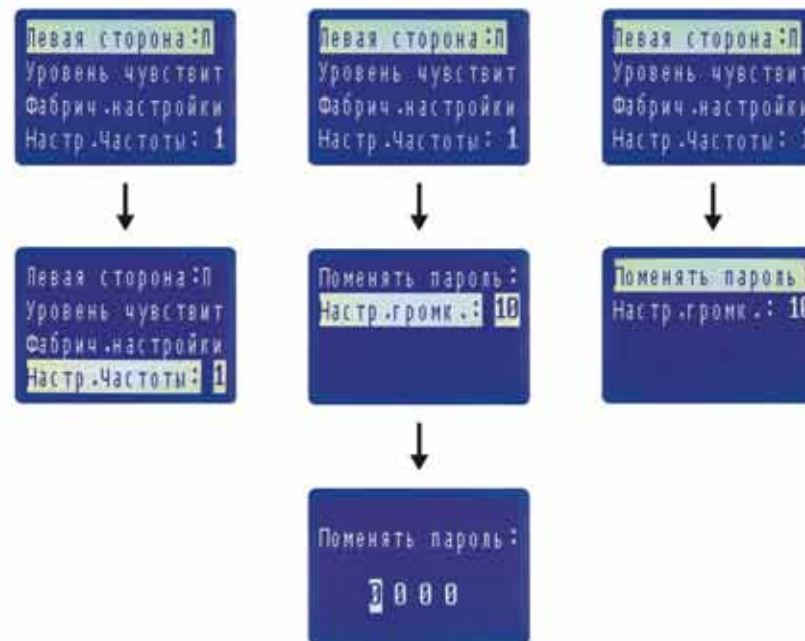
Левая сторона:П
Уровень чувствит
Фабрич.настройки
Настр.Частоты: 1

Левая сторона:П
Уровень чувствит
Фабрич.настройки
Настр.Частоты: 1

Левая сторона:П
Уровень чувствит
Фабрич.настройки
Настр.Частоты: 1

Левая сторона:П
Уровень чувствит
Фабрич.настройки
Настр.Частоты: 1

Поменять пароль:
Настр.громк.: 10

Поменять пароль:
Настр.громк.: 10

Поменять пароль:
0 0 0 0